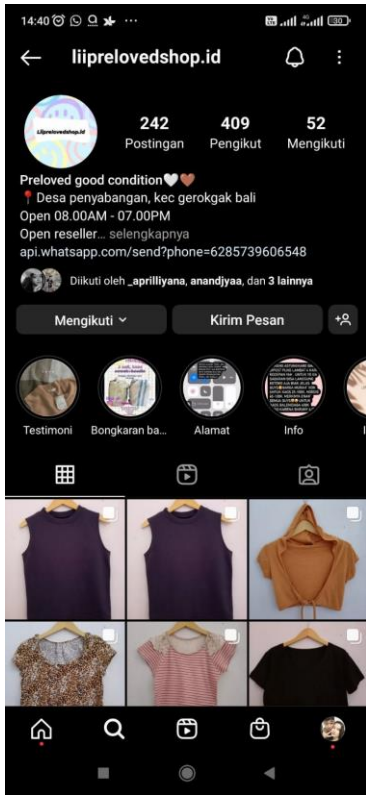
14:40 ··· 30

liiprelovedshop.id

Liiprelovedshop.id

242
Postingan

409
Pengikut

52
Mengikuti

Preloved good condition🤍🤎
📍Desa penyabangan, kec gerokgak bali
Open 08.00AM - 07.00PM
Open reseller... selengkapnya
api.whatsapp.com/send?phone=6285739606548

Diikuti oleh _aprilliyana, anandjyaa, dan 3 lainnya

Mengikuti

Kirim Pesan

Testimoni

Bongkaran ba...

Alamat

Info